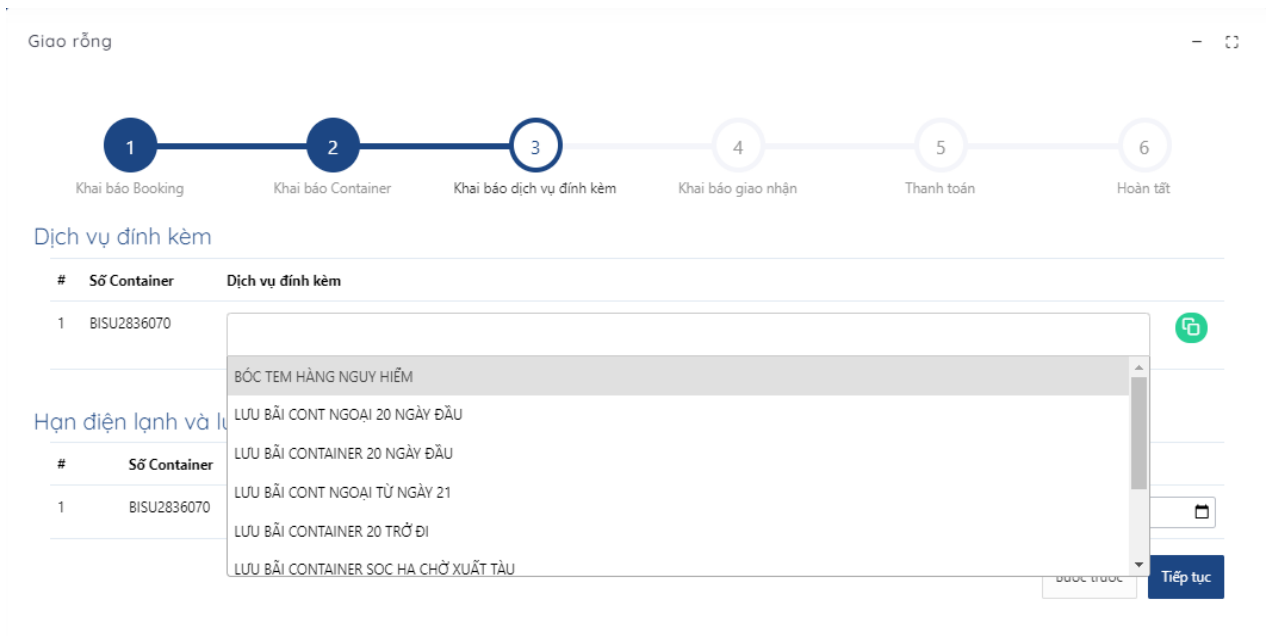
Giao rỗng

1
Khai báo Booking
2
Khai báo Container
3
Khai báo dịch vụ đính kèm
4
Khai báo giao nhận
5
Thanh toán
6
Hoàn tất

Dịch vụ đính kèm

| # | Số Container | Dịch vụ đính kèm |
|---|---|---|
| 1 | BISU2836070 | |

BÓC TEM HÀNG NGUY HIỂM
LƯU BÃI CONT NGOẠI 20 NGÀY ĐẦU
LƯU BÃI CONTAINER 20 NGÀY ĐẦU
LƯU BÃI CONT NGOẠI TỪ NGÀY 21
LƯU BÃI CONTAINER 20 TRỞ ĐI
LƯU BÃI CONTAINER SOC HẠ CHỜ XUẤT TÀU

Hạn điện lạnh và l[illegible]

| # | Số Container |
|---|---|
| 1 | BISU2836070 |

Bước trước
Tiếp tục